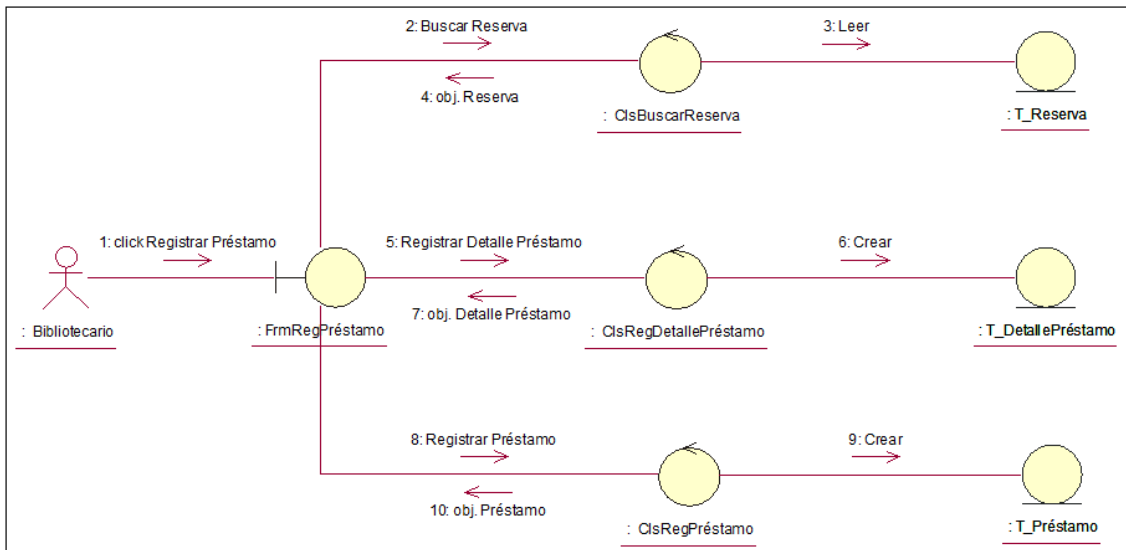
2: Buscar Reserva

3: Leer

4: obj. Reserva

: ClsBuscarReserva

: T_Reserva

1: click Registrar Préstamo

5: Registrar Detalle Préstamo

6: Crear

7: obj. Detalle Préstamo

: Bibliotecario

: FrmRegPréstamo

: ClsRegDetallePréstamo

: T_DetallePréstamo

8: Registrar Préstamo

9: Crear

10: obj. Préstamo

: ClsRegPréstamo

: T_Préstamo